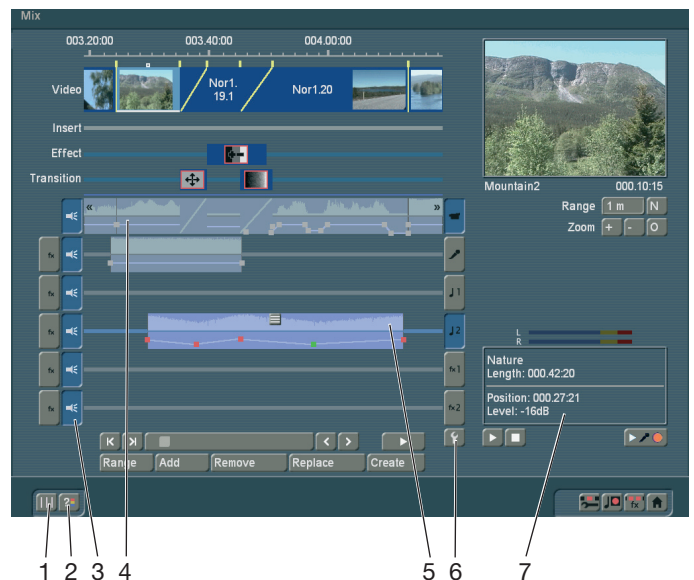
Mix

003.20:00 003.40:00 004.00:00

Video

Nor1. 19.1

Nor1.20

Insert

Effect

Transition

Mountain2 000.10:15

Range 1 m N

Zoom + - O

fx

fx

fx

fx

fx

L

R

Nature
Length: 000.42:20

Position: 000.27:21
Level: -16dB

fx1

fx2

Range Add Remove Replace Create

1 2 3 4 5 6 7